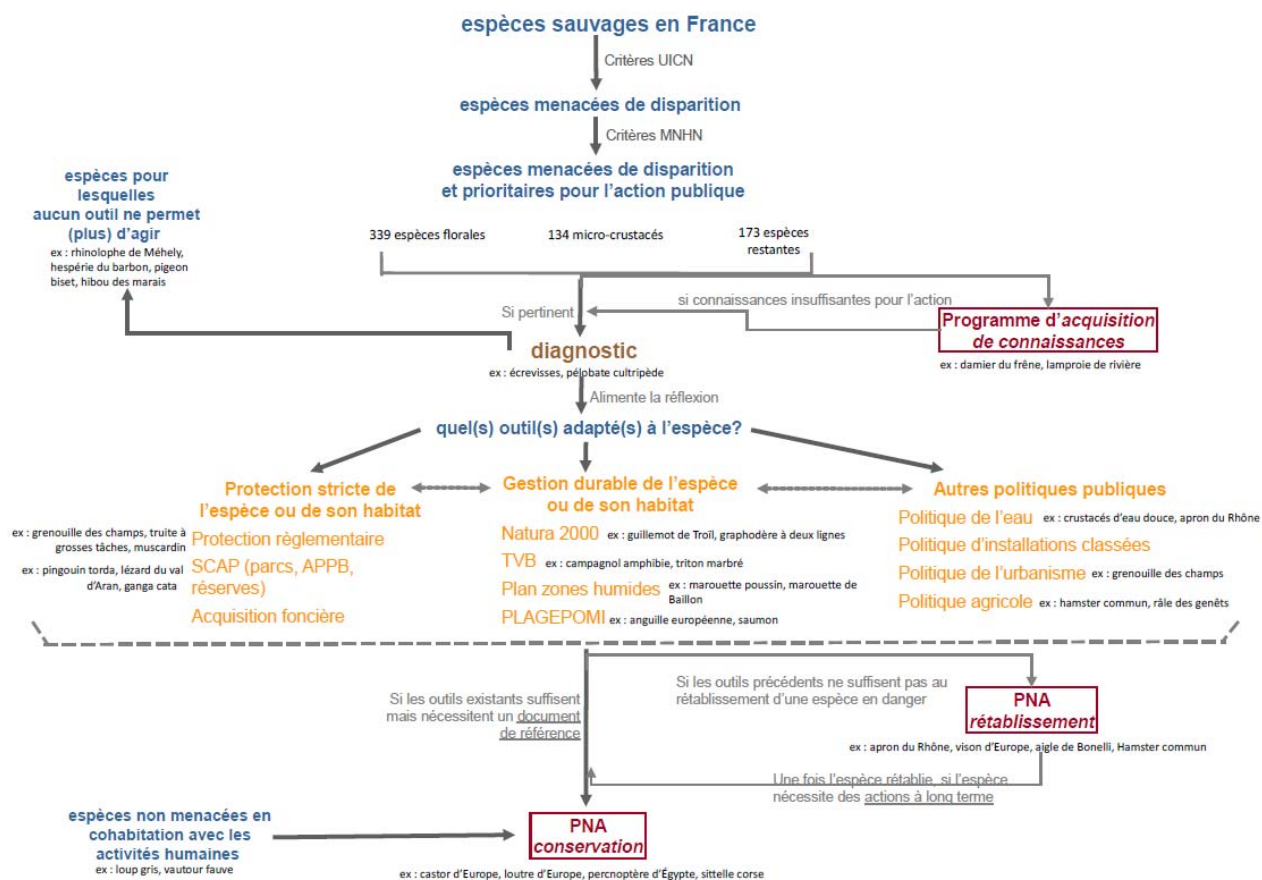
espèces sauvages en France

Critères UICN

espèces menacées de disparition

Critères MNHN

espèces menacées de disparition et prioritaires pour l'action publique

espèces pour lesquelles aucun outil ne permet (plus) d'agir
ex : rhinolophe de Méhely, hespérie du barbon, pigeon biset, hibou des marais

339 espèces florales

134 micro-crustacés

173 espèces restantes

Si pertinent

si connaissances insuffisantes pour l'action

Programme d'acquisition de connaissances
ex : damier du frêne, lamproie de rivière

diagnostic
ex : écrevisses, pélobate cultripède

Alimente la réflexion

quel(s) outil(s) adapté(s) à l'espèce?

Protection stricte de l'espèce ou de son habitat
Protection règlementaire
ex : grenouille des champs, truite à grosses tâches, muscardin
SCAP (parcs, APPB, réserves)
ex : pingouin torda, lézard du val d'Aran, ganga cata
Acquisition foncière

Gestion durable de l'espèce ou de son habitat
Natura 2000 ex : guillemot de Troïl, graphodère à deux lignes
TVB ex : campagnol amphibie, triton marbré
Plan zones humides ex : marouette poussin, marouette de Baillon
PLAGEPOMI ex : anguille européenne, saumon

Autres politiques publiques
Politique de l'eau ex : crustacés d'eau douce, apron du Rhône
Politique d'installations classées
Politique de l'urbanisme ex : grenouille des champs
Politique agricole ex : hamster commun, râle des genêts

Si les outils existants suffisent mais nécessitent un document de référence

Si les outils précédents ne suffisent pas au rétablissement d'une espèce en danger

PNA rétablissement
ex : apron du Rhône, vison d'Europe, aigle de Bonelli, Hamster commun

Une fois l'espèce rétablie, si l'espèce nécessite des actions à long terme

espèces non menacées en cohabitation avec les activités humaines
ex : loup gris, vautour fauve

PNA conservation
ex : castor d'Europe, loutre d'Europe, percnoptère d'Égypte, sittelle corse